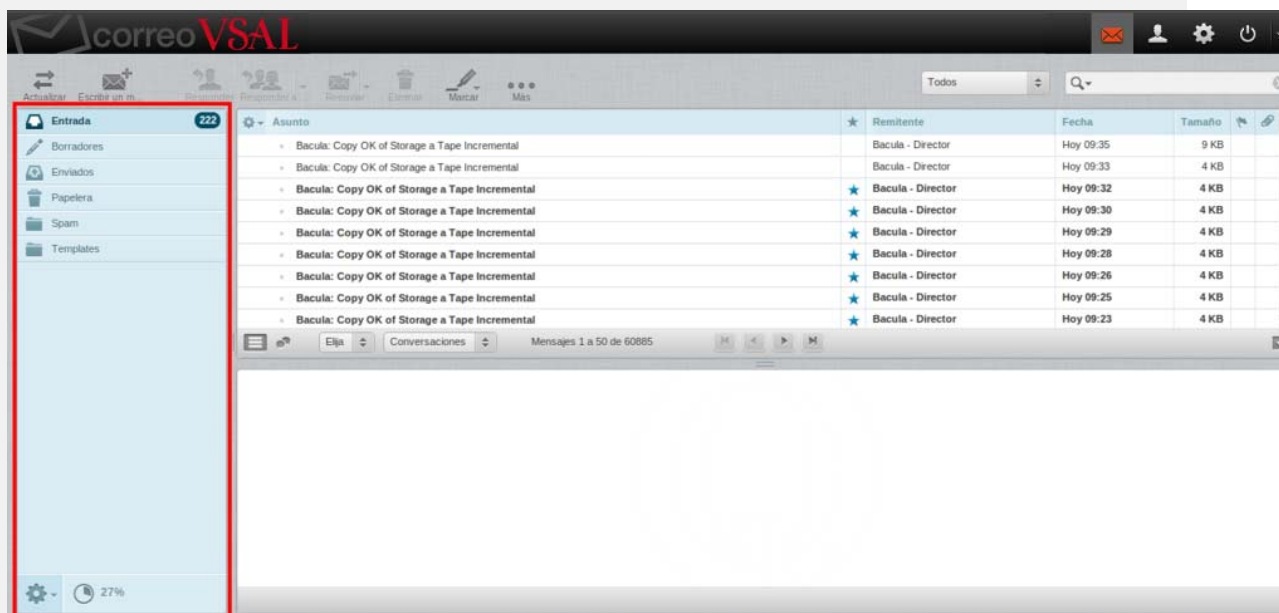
correoVSAL

Actualizar Escribir un m... Responder Responder a... Reenviar Eliminar Marcar Más

Todos

Entrada 222
Borradores
Enviados
Papelera
Spam
Templates

| Asunto | ★ | Remitente | Fecha | Tamaño |
|---|---|---|---|---|
| Bacula: Copy OK of Storage a Tape Incremental | | Bacula - Director | Hoy 09:35 | 9 KB |
| Bacula: Copy OK of Storage a Tape Incremental | | Bacula - Director | Hoy 09:33 | 4 KB |
| Bacula: Copy OK of Storage a Tape Incremental | ★ | Bacula - Director | Hoy 09:32 | 4 KB |
| Bacula: Copy OK of Storage a Tape Incremental | ★ | Bacula - Director | Hoy 09:30 | 4 KB |
| Bacula: Copy OK of Storage a Tape Incremental | ★ | Bacula - Director | Hoy 09:29 | 4 KB |
| Bacula: Copy OK of Storage a Tape Incremental | ★ | Bacula - Director | Hoy 09:28 | 4 KB |
| Bacula: Copy OK of Storage a Tape Incremental | ★ | Bacula - Director | Hoy 09:26 | 4 KB |
| Bacula: Copy OK of Storage a Tape Incremental | ★ | Bacula - Director | Hoy 09:25 | 4 KB |
| Bacula: Copy OK of Storage a Tape Incremental | ★ | Bacula - Director | Hoy 09:23 | 4 KB |

Elija Conversaciones Mensajes 1 a 50 de 60885

27%